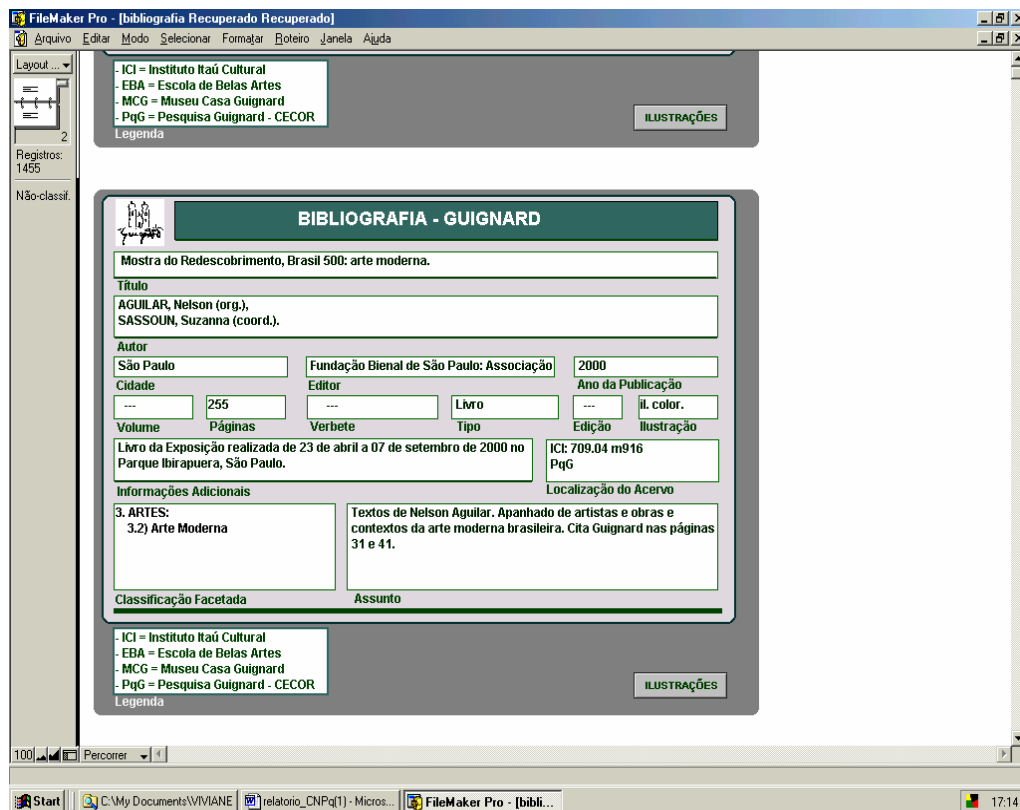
FileMaker Pro - [bibliografia Recuperado Recuperado]

Arquivo Editar Modo Selecionar Formatar Roteiro Janela Ajuda

Layout ...

2

Registros: 1455

Não-classif.

- ICI = Instituto Itaú Cultural
- EBA = Escola de Belas Artes
- MCG = Museu Casa Guignard
- PqG = Pesquisa Guignard - CECOR

Legenda

ILUSTRAÇÕES

BIBLIOGRAFIA - GUIGNARD

Mostra do Redescobrimento, Brasil 500: arte moderna.

Título

AGUILAR, Nelson (org.),
SASSOUN, Suzanna (coord.).

Autor

São Paulo

Cidade

Fundação Bienal de São Paulo: Associação

Editor

2000

Ano da Publicação

---

Volume

255

Páginas

---

Verbete

Livro

Tipo

---

Edição

il. color.

Ilustração

Livro da Exposição realizada de 23 de abril a 07 de setembro de 2000 no Parque Ibirapuera, São Paulo.

Informações Adicionais

ICI: 709.04 m916
PqG

Localização do Acervo

3. ARTES:
3.2) Arte Moderna

Classificação Facetada

Textos de Nelson Aguilar. Apanhado de artistas e obras e contextos da arte moderna brasileira. Cita Guignard nas páginas 31 e 41.

Assunto

- ICI = Instituto Itaú Cultural
- EBA = Escola de Belas Artes
- MCG = Museu Casa Guignard
- PqG = Pesquisa Guignard - CECOR

Legenda

ILUSTRAÇÕES

100 Percorrer

Start | C:\My Documents\VIVIANE | relatorio_CNPq(1) - Micros... | FileMaker Pro - [bibli... | 17:14